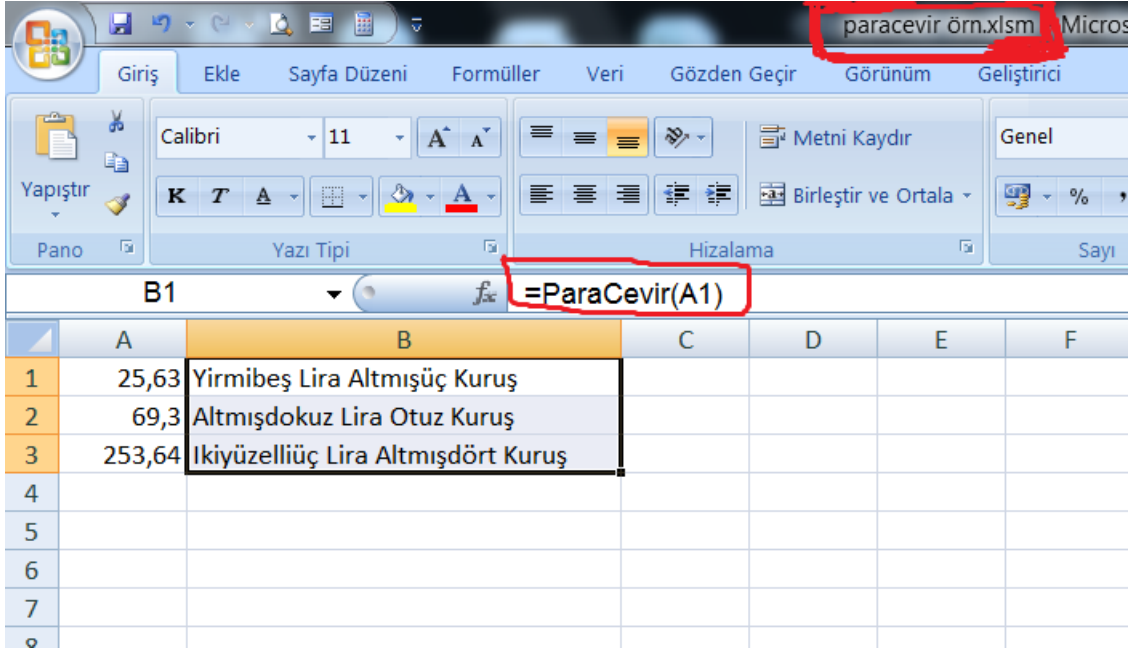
paracevir örn.xlsm Micros

Giriş Ekle Sayfa Düzeni Formüller Veri Gözden Geçir Görünüm Geliştirici

Yapıştır
Pano

Calibri 11
K T A
Yazı Tipi

Metni Kaydır
Birleştir ve Ortala
Hizalama

Genel
%
Sayı

B1 $f_x$ =ParaCevir(A1)

| | A | B | C | D | E | F |
|---|---|---|---|---|---|---|
| 1 | 25,63 | Yirmibeş Lira Altmışüç Kuruş | | | | |
| 2 | 69,3 | Altmışdokuz Lira Otuz Kuruş | | | | |
| 3 | 253,64 | Ikiyüzelliüç Lira Altmışdört Kuruş | | | | |
| 4 | | | | | | |
| 5 | | | | | | |
| 6 | | | | | | |
| 7 | | | | | | |
| 8 | | | | | | |